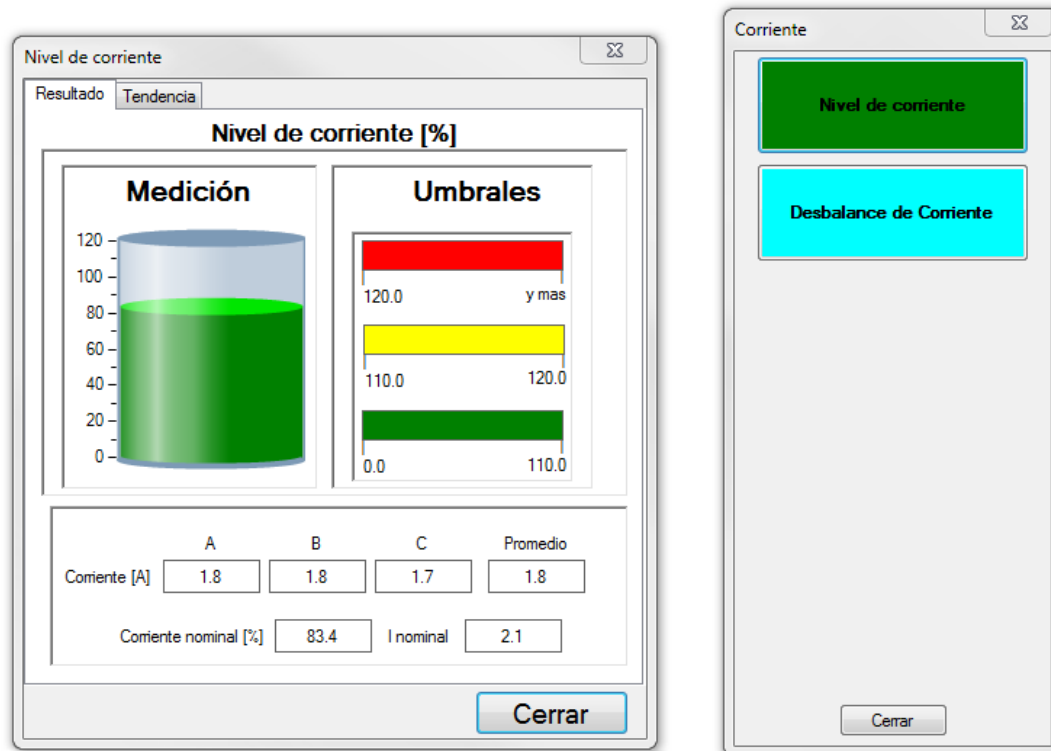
Nivel de corriente

Resultado | Tendencia

Nivel de corriente [%]

Medición

120
100
80
60
40
20
0

Umbrales

120.0 y mas

110.0 120.0

0.0 110.0

| | A | B | C | Promedio |
|---|---|---|---|---|
| Corriente [A] | 1.8 | 1.8 | 1.7 | 1.8 |

Corriente nominal [%] 83.4 I nominal 2.1

Cerrar

Corriente

Nivel de corriente

Desbalance de Corriente

Cerrar